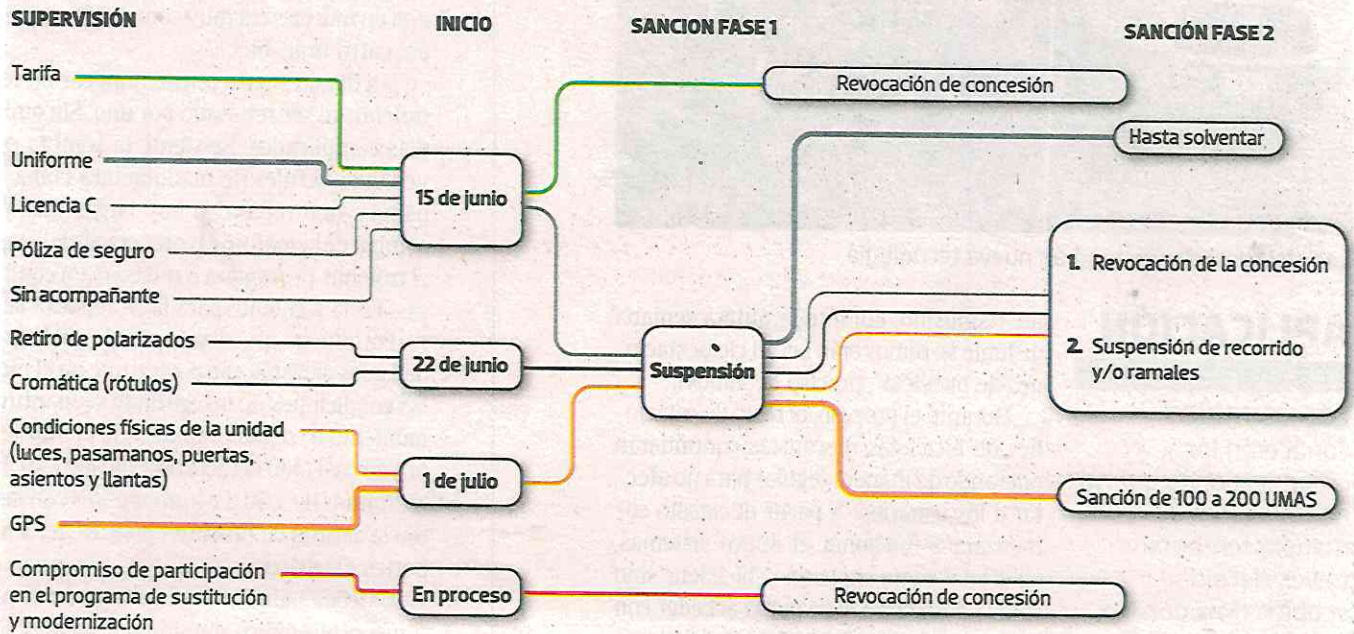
SUPERVISIÓN

INICIO

SANCION FASE 1

SANCIÓN FASE 2

Tarifa

Uniforme

Licencia C

Póliza de seguro

Sin acompañante

15 de junio

Revocación de concesión

Hasta solventar

Retiro de polarizados

Cromática (rótulos)

22 de junio

Suspensión

1. Revocación de la concesión

2. Suspensión de recorrido y/o ramales

Condiciones físicas de la unidad (luces, pasamanos, puertas, asientos y llantas)

GPS

1 de julio

Sanción de 100 a 200 UMAS

Compromiso de participación en el programa de sustitución y modernización

En proceso

Revocación de concesión